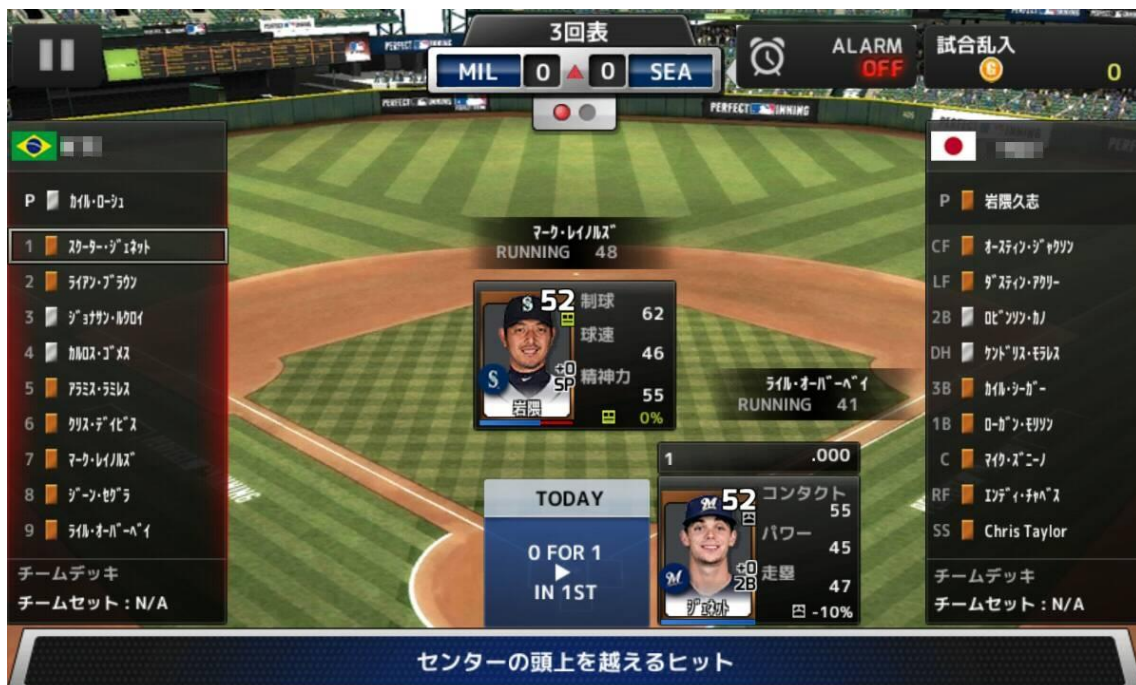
3回表
MIL 0 0 SEA
ALARM
OFF
試合乱入
0
PERFECT INNING

P カイル・ローシュ
1 スクーター・ジェネット
2 ライアン・ブラウン
3 ジョナサン・ルクロイ
4 カルロス・ゴメス
5 アラミス・ラミレス
6 クリス・デイビス
7 マーク・レイノルズ
8 ジーン・セグラ
9 ライル・オーバーベイ
チームデッキ
チームセット：N/A

マーク・レイノルズ
RUNNING 48

52
制球 62
球速 46
精神力 55
+0
SP
岩隈
0%

ライル・オーバーベイ
RUNNING 41

1 .000
TODAY
0 FOR 1
IN 1ST

52
コンタクト 55
パワー 45
走塁 47
+0
2B
ジェネット
-10%

P 岩隈久志
CF オースティン・ジャクソン
LF ダスティン・アクリー
2B ロビンソン・カノ
DH ケンドリス・モラレス
3B カイル・シーガー
1B ローガン・モリソン
C マイク・ズニーノ
RF エンディ・チャベス
SS Chris Taylor
チームデッキ
チームセット：N/A

センターの頭上を越えるヒット